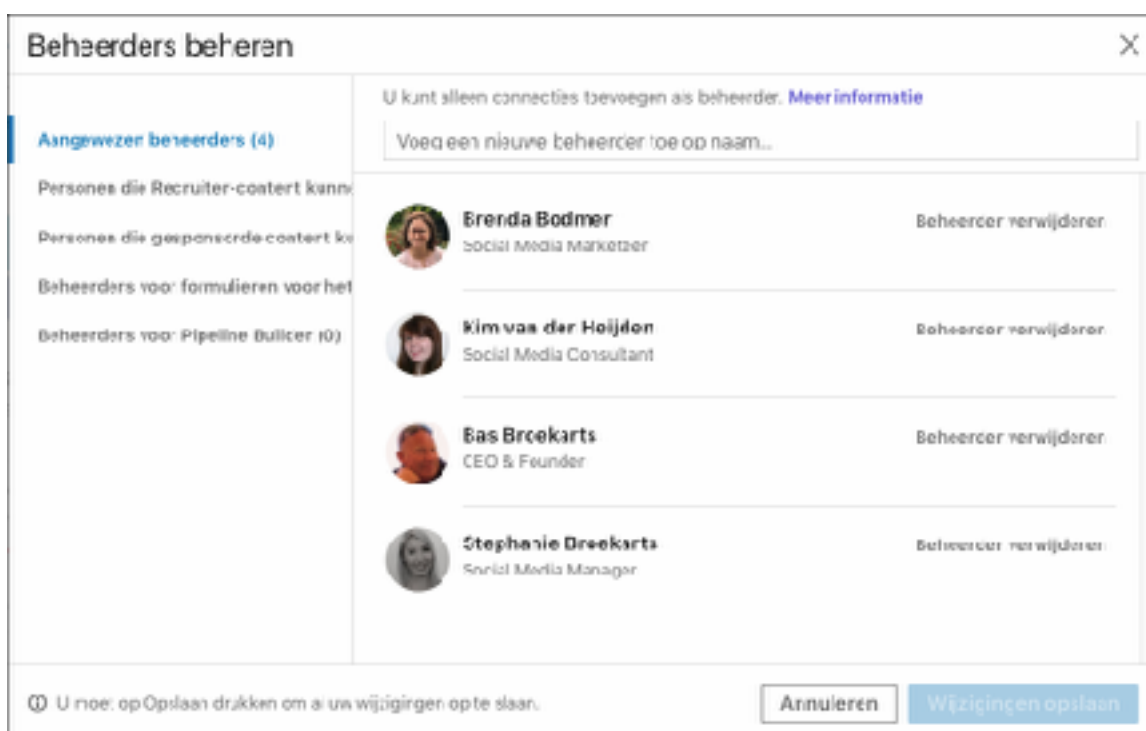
Beheerders beheren

×

Aangewezen beheerders (4)

Personen die Recruiter-content kunn

Personen die gesponsorde content k

Beheerders voor formulieren voor het

Beheerders voor Pipeline Builder (0)

U kunt alleen connecties toevoegen als beheerder. Meer informatie

Voeg een nieuwe beheerder toe op naam...

Brenda Bodmer
Social Media Marketeer

Beheerder verwijderen

Kim van der Heijden
Social Media Consultant

Beheerder verwijderen

Bas Broekarts
CEO & Founder

Beheerder verwijderen

Stephanie Broekarts
Social Media Manager

Beheerder verwijderen

U moet op Opslaan drukken om al uw wijzigingen op te slaan.

Annuleren

Wijzigingen opslaan